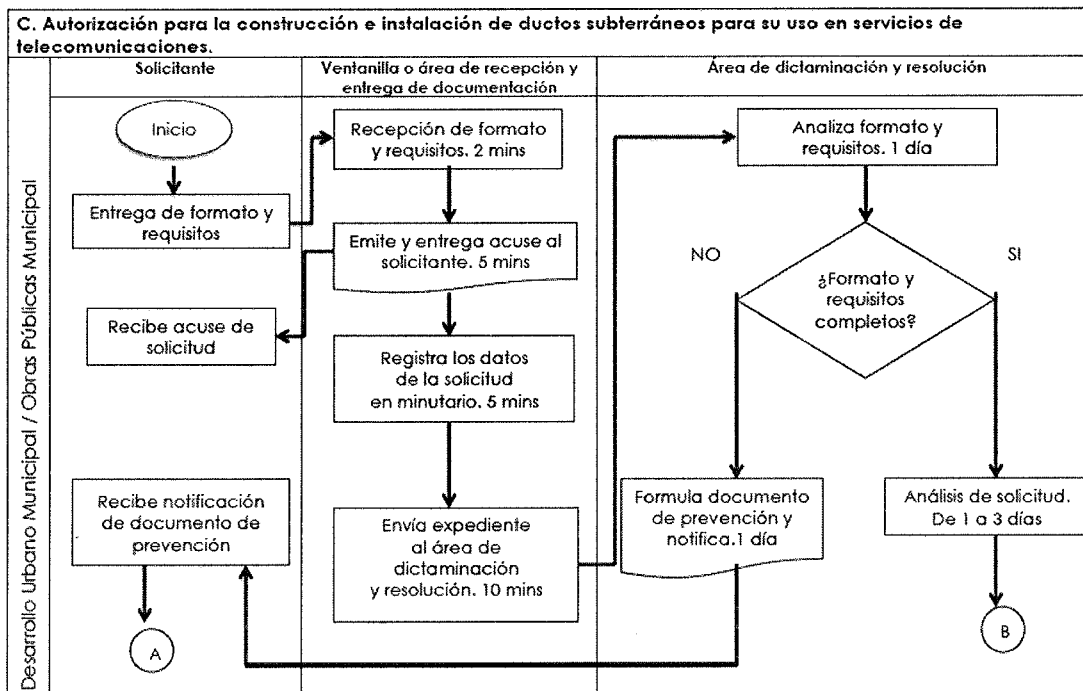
C. Autorización para la construcción e instalación de ductos subterráneos para su uso en servicios de telecomunicaciones.

Desarrollo Urbano Municipal / Obras Públicas Municipal

Solicitante

Ventanilla o área de recepción y entrega de documentación

Área de dictaminación y resolución

Inicio

Entrega de formato y requisitos

Recibe acuse de solicitud

Recibe notificación de documento de prevención

A

Recepción de formato y requisitos. 2 mins

Emite y entrega acuse al solicitante. 5 mins

Registra los datos de la solicitud en minutario. 5 mins

Envía expediente al área de dictaminación y resolución. 10 mins

Analiza formato y requisitos. 1 día

NO

SI

¿Formato y requisitos completos?

Formula documento de prevención y notifica.1 día

Análisis de solicitud. De 1 a 3 días

B